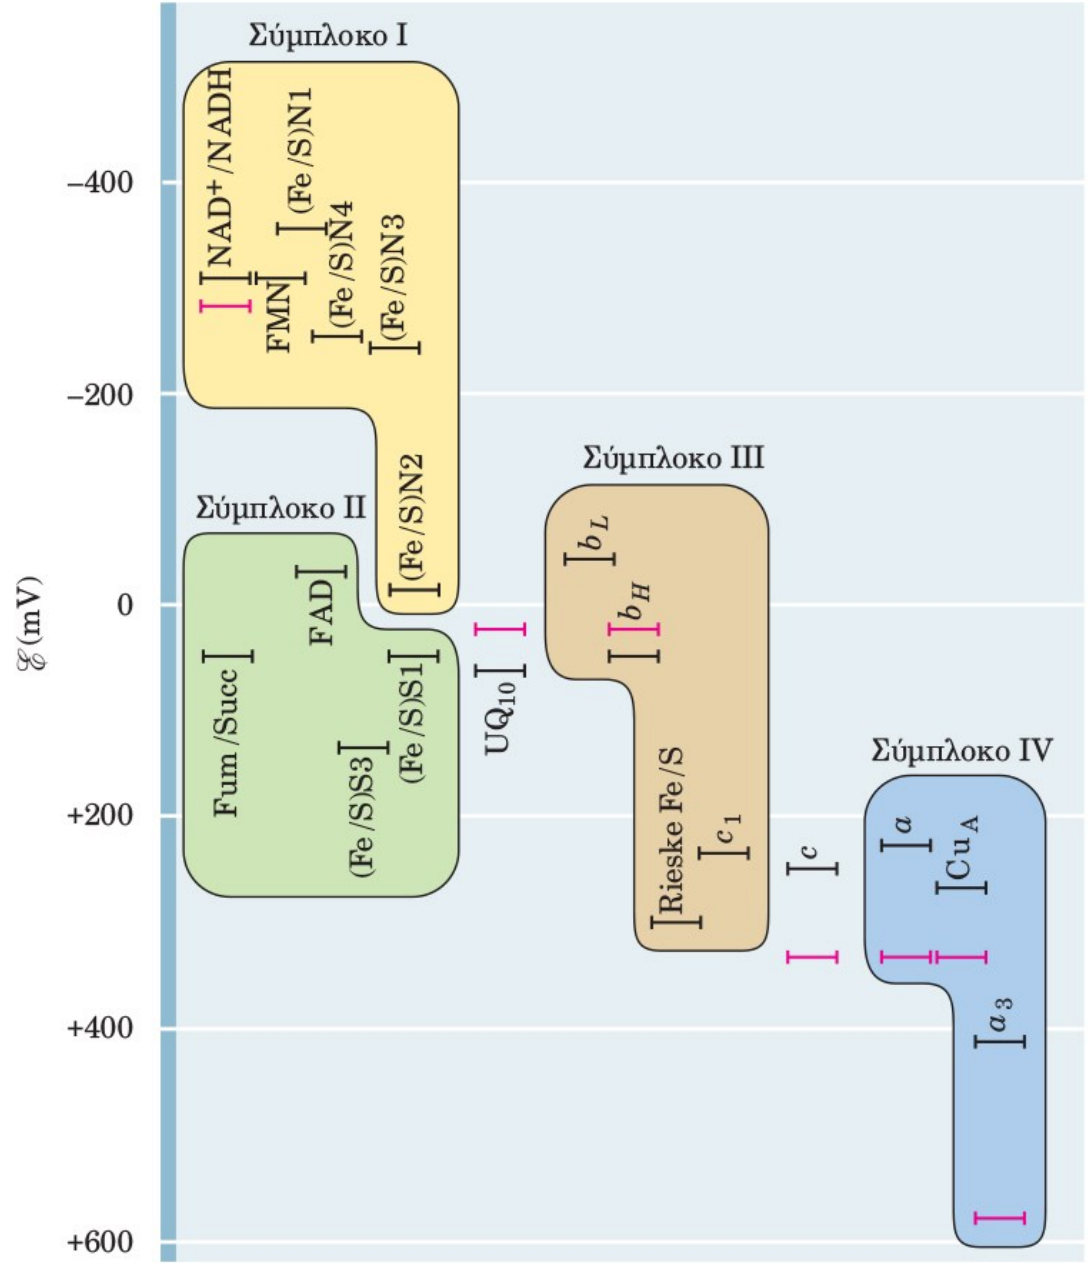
Σύμπλοκο I

−400

−200

0

+200

+400

+600

$\mathscr{E}$ (mV)

NAD$^+$/NADH

FMN

(Fe/S)N1

(Fe/S)N4

(Fe/S)N3

(Fe/S)N2

Σύμπλοκο II

Fum/Succ

FAD

(Fe/S)S3

(Fe/S)S1

UQ$_{10}$

Σύμπλοκο III

$b_L$

$b_H$

Rieske Fe/S

$c_1$

$c$

Σύμπλοκο IV

$a$

Cu$_A$

$a_3$